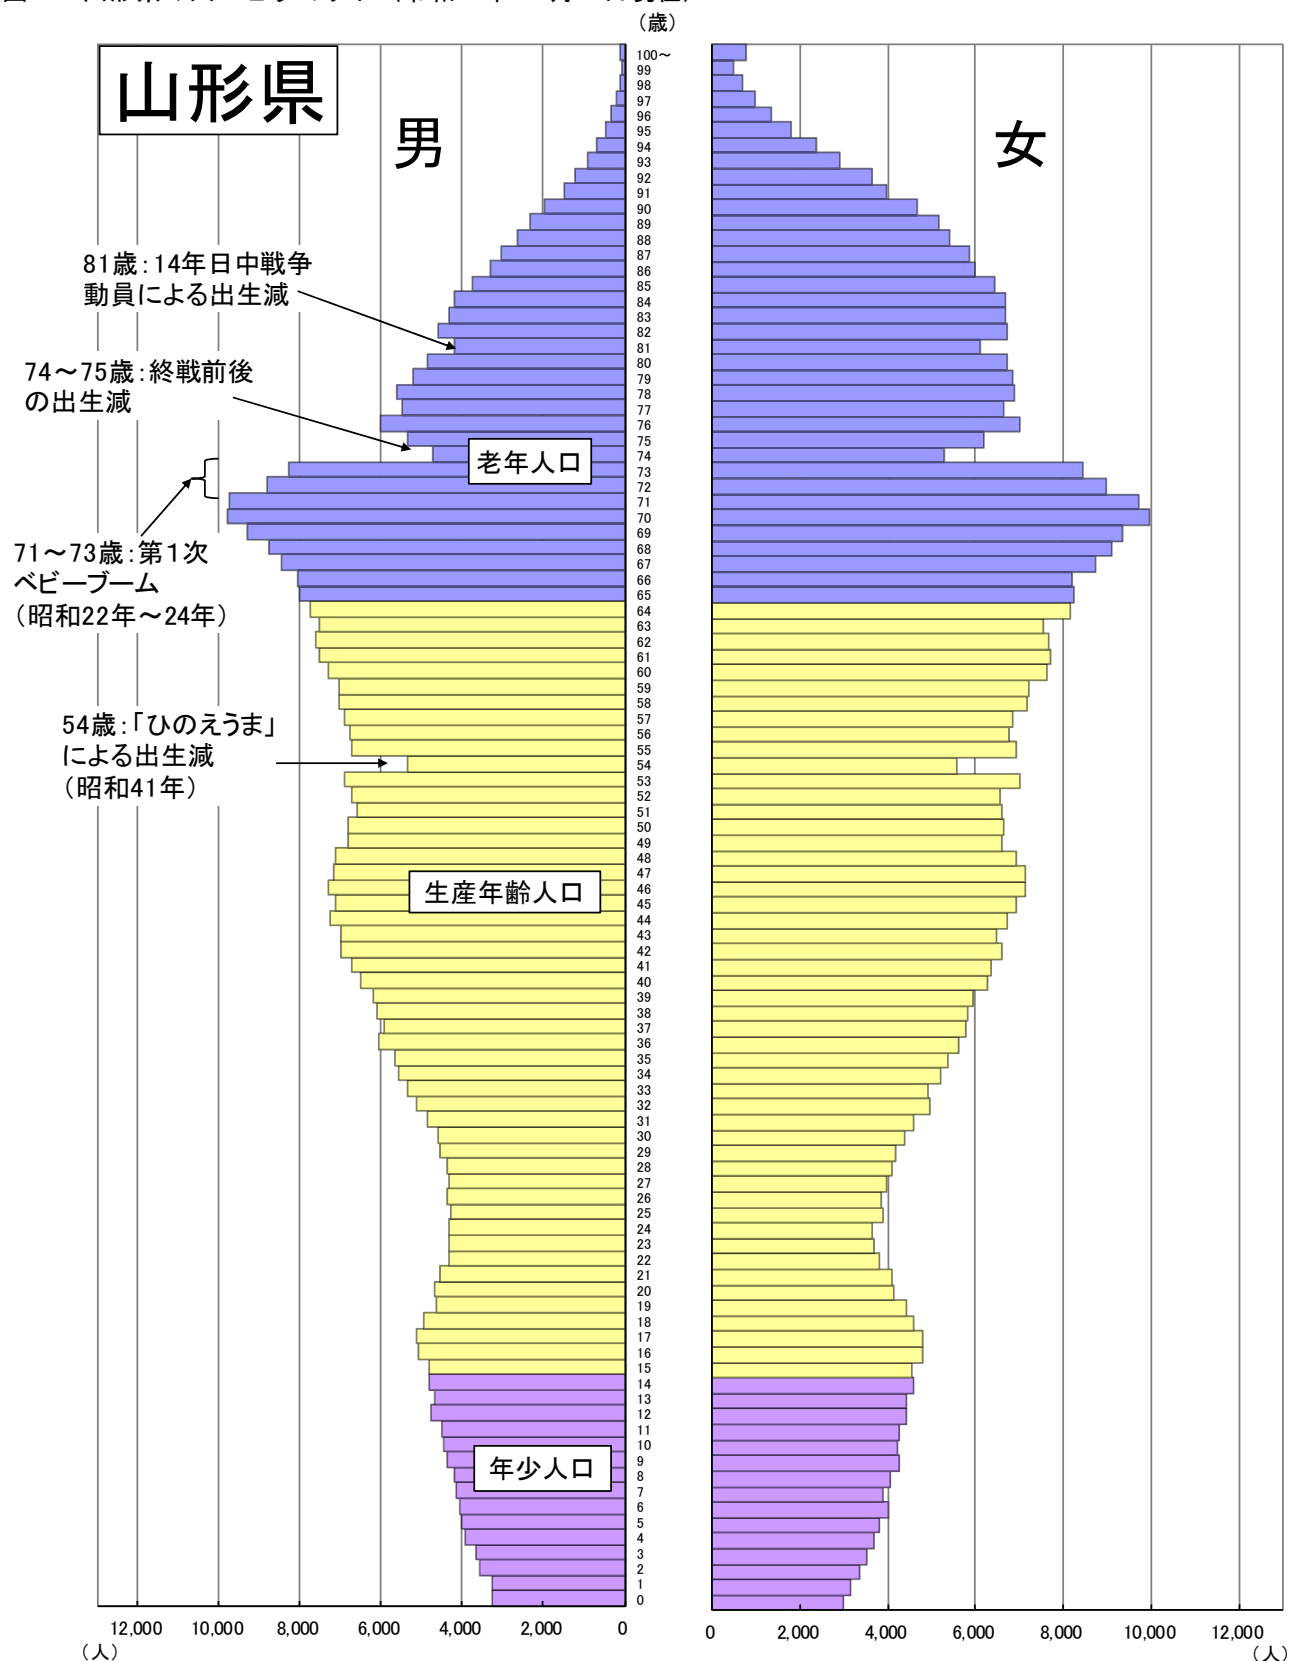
(歳)

山形県

男

女

100～
99
98
97
96
95
94
93
92
91
90
89
88
87
86
85
84
83
82
81
80
79
78
77
76
75
74
73
72
71
70
69
68
67
66
65
64
63
62
61
60
59
58
57
56
55
54
53
52
51
50
49
48
47
46
45
44
43
42
41
40
39
38
37
36
35
34
33
32
31
30
29
28
27
26
25
24
23
22
21
20
19
18
17
16
15
14
13
12
11
10
9
8
7
6
5
4
3
2
1
0

81歳:14年日中戦争動員による出生減

74～75歳:終戦前後の出生減

老年人口

71～73歳:第1次ベビーブーム(昭和22年～24年)

54歳:「ひのえうま」による出生減(昭和41年)

生産年齢人口

年少人口

12,000 10,000 8,000 6,000 4,000 2,000 0
(人)

0 2,000 4,000 6,000 8,000 10,000 12,000
(人)